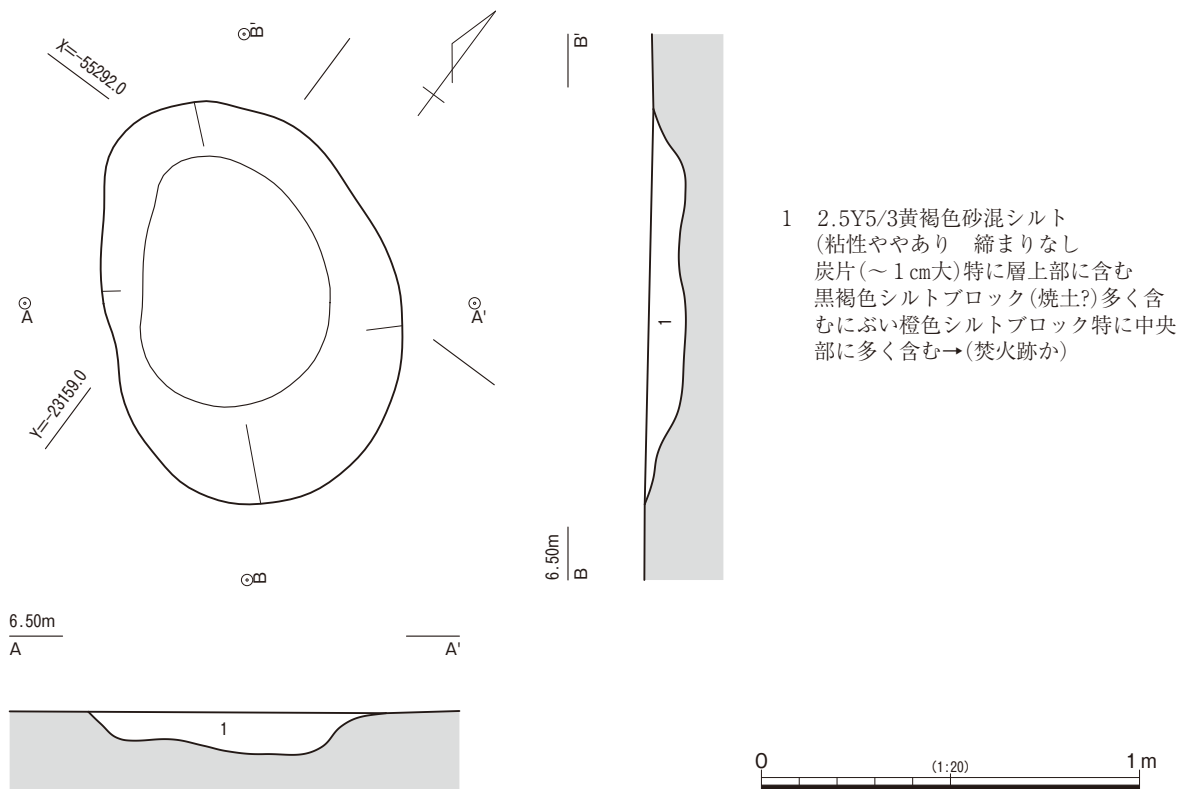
B'

X=-55292.0

A

A'

Y=-23159.0

B

B'

1

6.50m
B

1 2.5Y5/3黄褐色砂混シルト
(粘性ややあり 締まりなし
炭片(〜1cm大)特に層上部に含む
黒褐色シルトブロック(焼土?)多く含むにぶい橙色シルトブロック特に中央部に多く含む→(焚火跡か)

6.50m
A

A'

1

0 (1:20) 1m